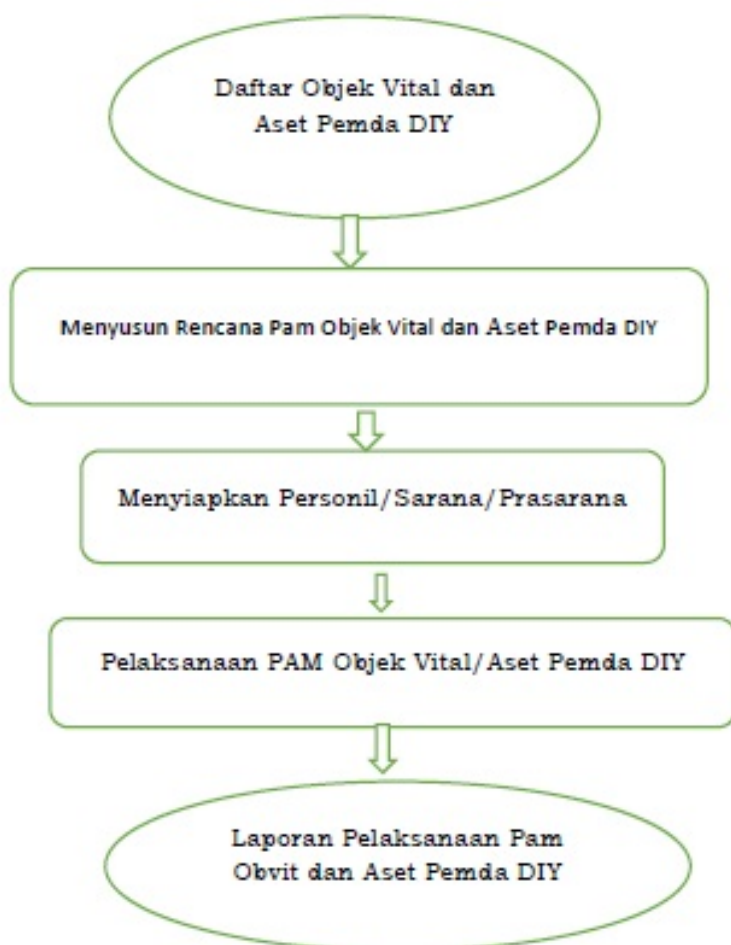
Daftar Objek Vital dan Aset Pemda DIY

Menyusun Rencana Pam Objek Vital dan Aset Pemda DIY

Menyiapkan Personil/Sarana/Prasarana

Pelaksanaan PAM Objek Vital/Aset Pemda DIY

Laporan Pelaksanaan Pam Obvit dan Aset Pemda DIY